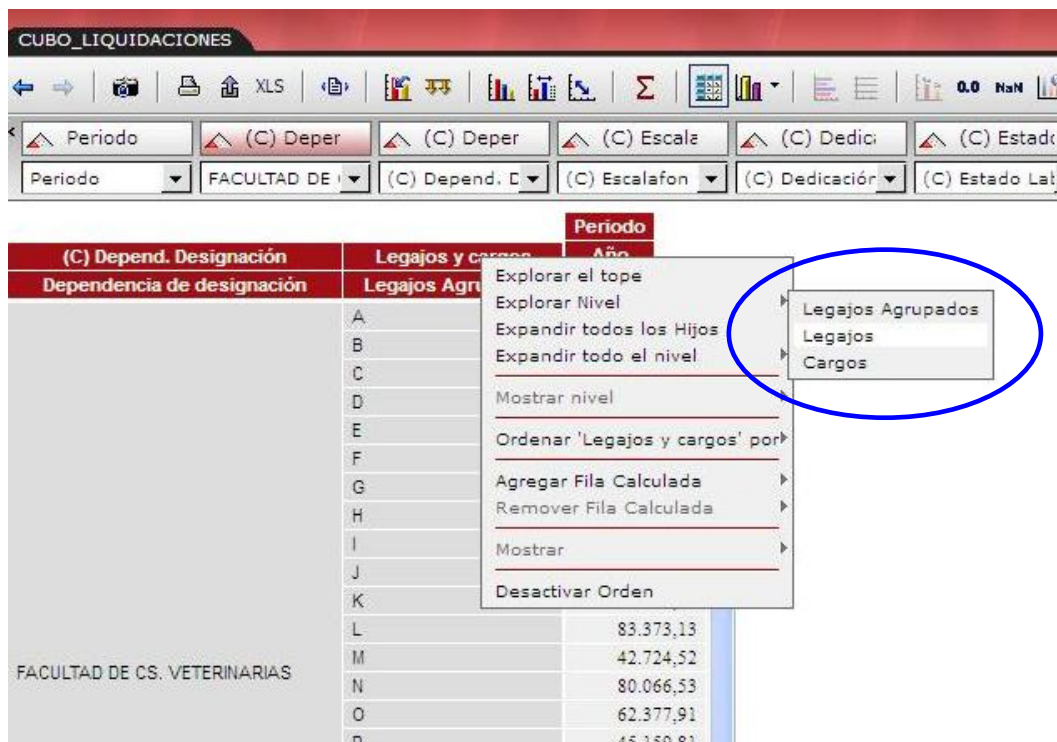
CUBO_LIQUIDACIONES

XLS 0.0 NaN

Periodo (C) Deper (C) Deper (C) Escala (C) Dedic (C) Estado

Periodo FACULTAD DE (C) Depend. D (C) Escalafon (C) Dedicación (C) Estado Lab

Periodo

| (C) Depend. Designación | Legajos y cargos | Año |
|---|---|---|
| Dependencia de designación | Legajos Agrup | |
| | A | |
| | B | |
| | C | |
| | D | |
| | E | |
| | F | |
| | G | |
| | H | |
| | I | |
| | J | |
| | K | |
| | L | 83.373,13 |
| FACULTAD DE CS. VETERINARIAS | M | 42.724,52 |
| | N | 80.066,53 |
| | O | 62.377,91 |
| | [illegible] | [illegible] |

Explorar el tope
Explorar Nivel
Expandir todos los Hijos
Expandir todo el nivel
Mostrar nivel
Ordenar 'Legajos y cargos' por
Agregar Fila Calculada
Remover Fila Calculada
Mostrar
Desactivar Orden

Legajos Agrupados
Legajos
Cargos